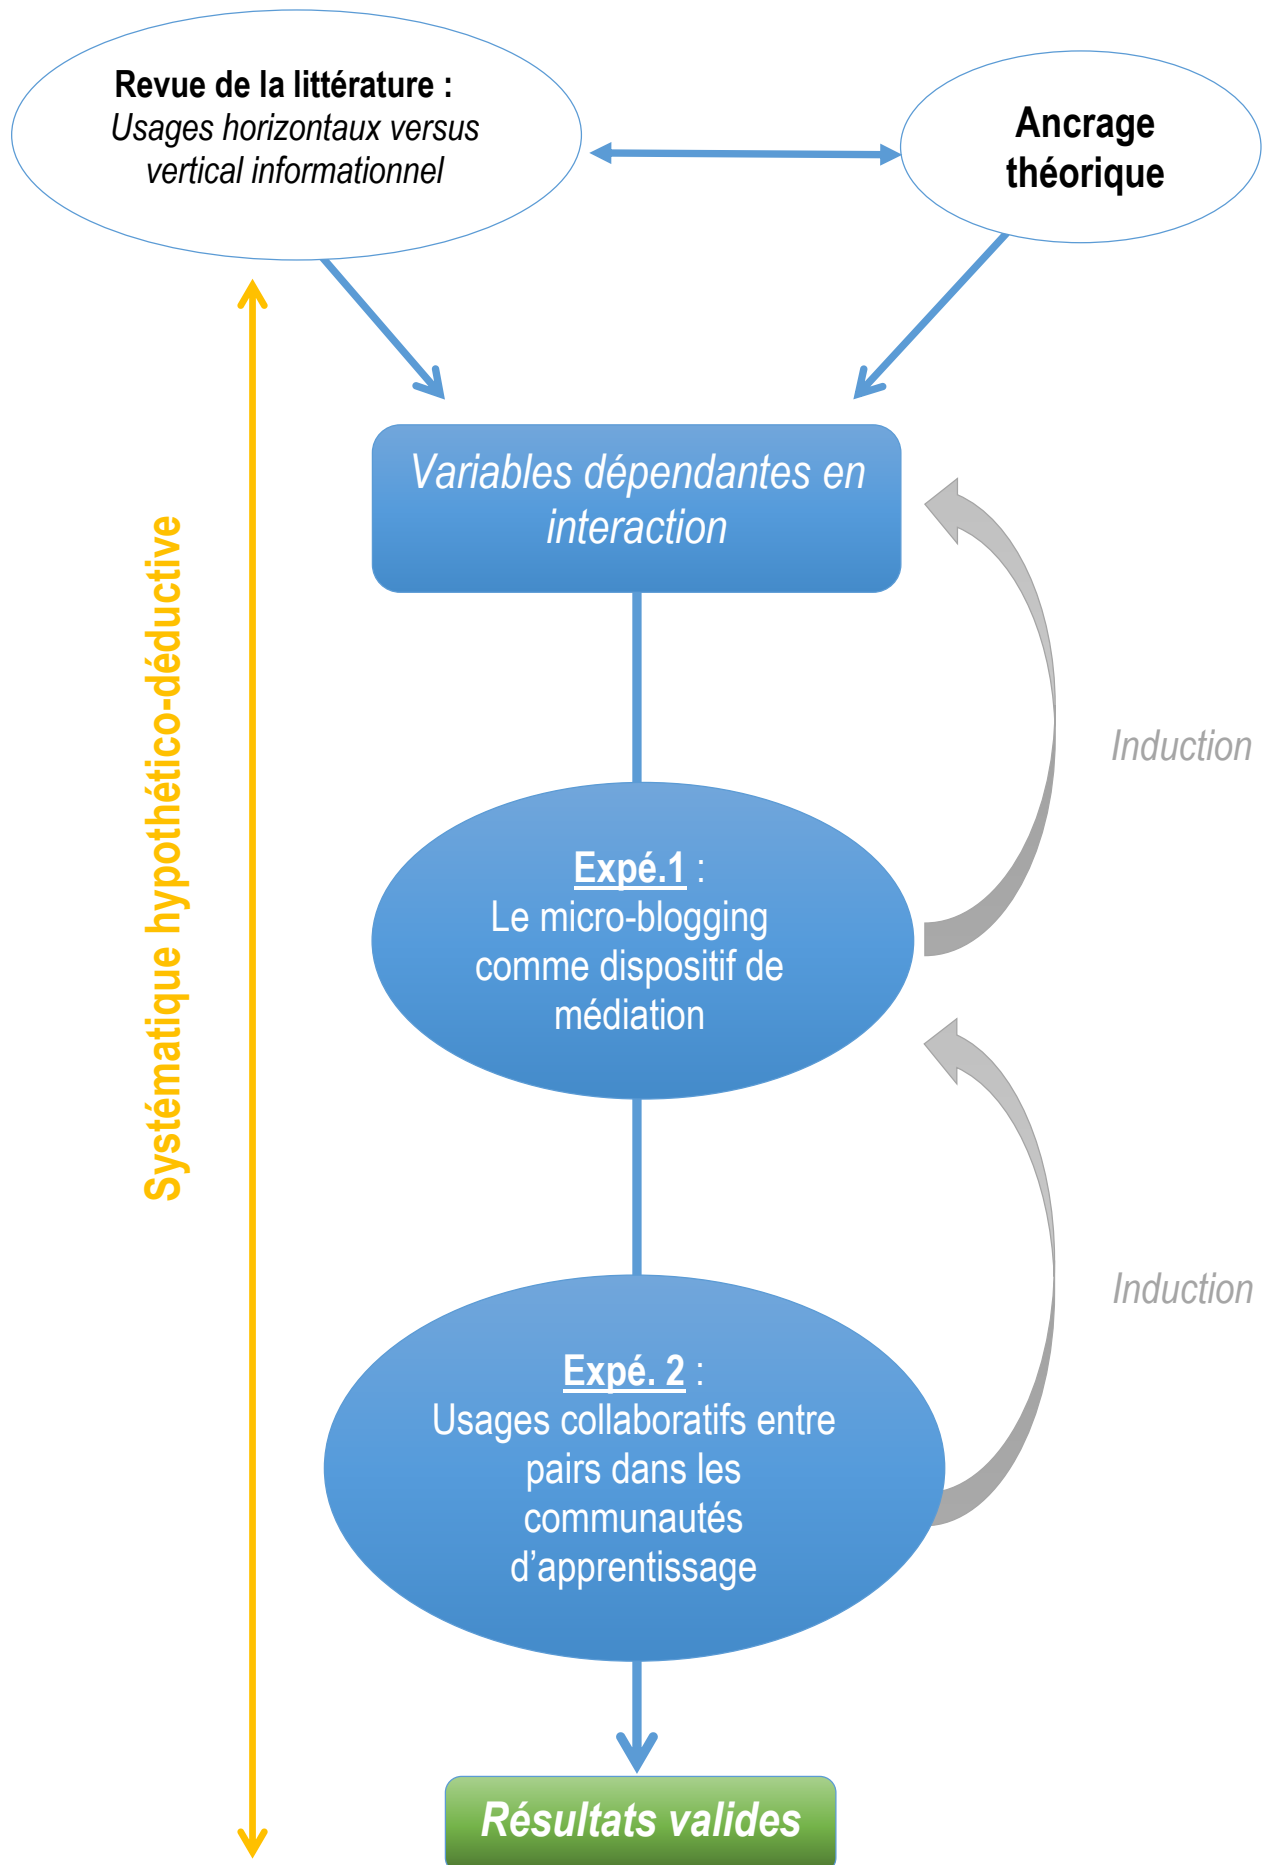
Revue de la littérature : Usages horizontaux versus vertical informationnel

Ancrage théorique

Systématique hypothético-déductive

Variables dépendantes en interaction

Induction

Expé.1 : Le micro-blogging comme dispositif de médiation

Induction

Expé. 2 : Usages collaboratifs entre pairs dans les communautés d'apprentissage

Résultats valides